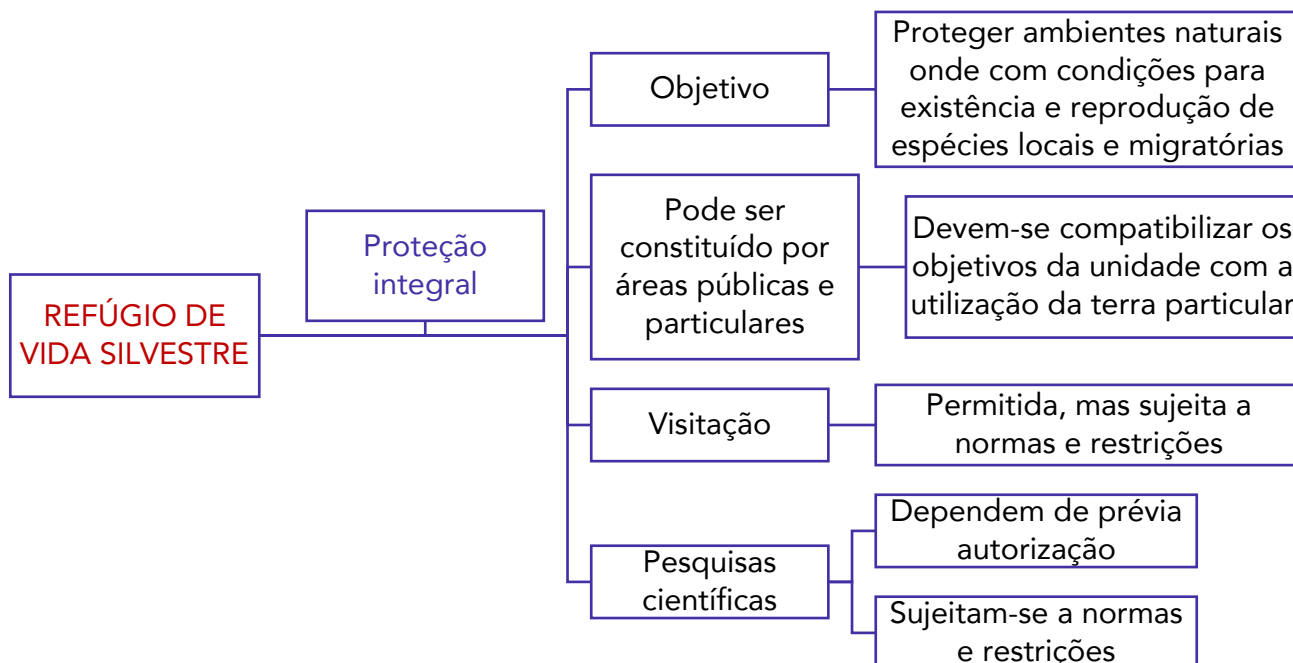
REFÚGIO DE VIDA SILVESTRE

Proteção integral

Objetivo

Proteger ambientes naturais onde com condições para existência e reprodução de espécies locais e migratórias

Pode ser constituído por áreas públicas e particulares

Devem-se compatibilizar os objetivos da unidade com a utilização da terra particular

Visitação

Permitida, mas sujeita a normas e restrições

Pesquisas científicas

Dependem de prévia autorização

Sujeitam-se a normas e restrições